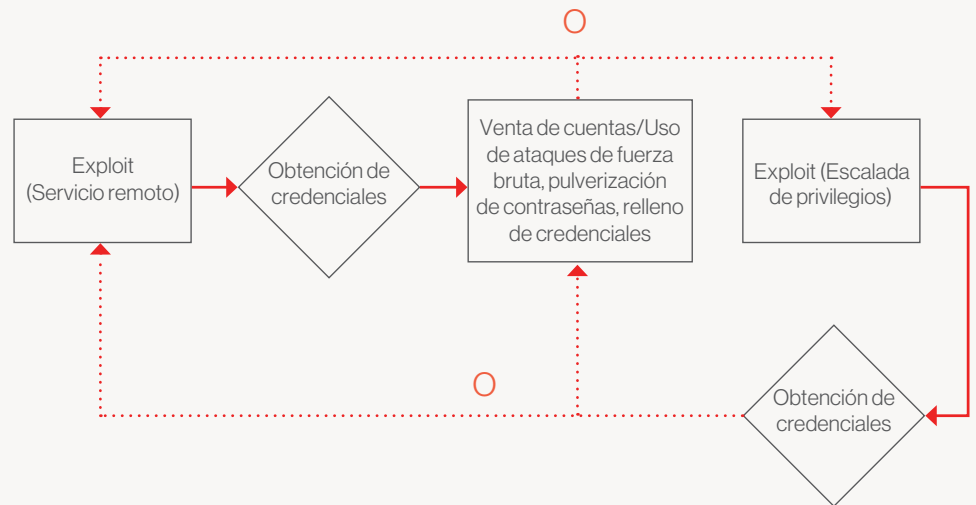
O

Exploit (Servicio remoto)

Obtención de credenciales

Venta de cuentas/Uso de ataques de fuerza bruta, pulverización de contraseñas, relleno de credenciales

Exploit (Escalada de privilegios)

O

Obtención de credenciales